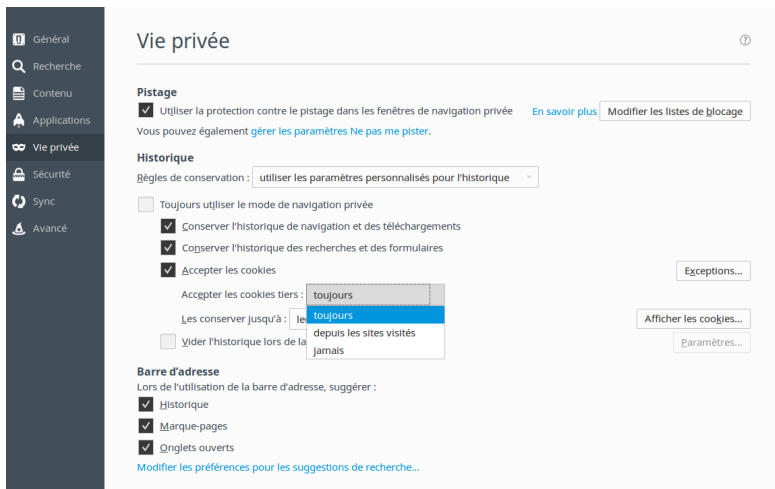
Général
Recherche
Contenu
Applications
Vie privée
Sécurité
Sync
Avancé

Vie privée

Pistage
Utiliser la protection contre le pistage dans les fenêtres de navigation privée
En savoir plus
Modifier les listes de blocage
Vous pouvez également gérer les paramètres Ne pas me pister.

Historique
Règles de conservation : utiliser les paramètres personnalisés pour l'historique
Toujours utiliser le mode de navigation privée
Conserver l'historique de navigation et des téléchargements
Conserver l'historique des recherches et des formulaires
Accepter les cookies
Exceptions…
Accepter les cookies tiers : toujours
toujours
depuis les sites visités
jamais
Les conserver jusqu'à : le
Afficher les cookies…
Vider l'historique lors de la
Paramètres…

Barre d'adresse
Lors de l'utilisation de la barre d'adresse, suggérer :
Historique
Marque-pages
Onglets ouverts
Modifier les préférences pour les suggestions de recherche…